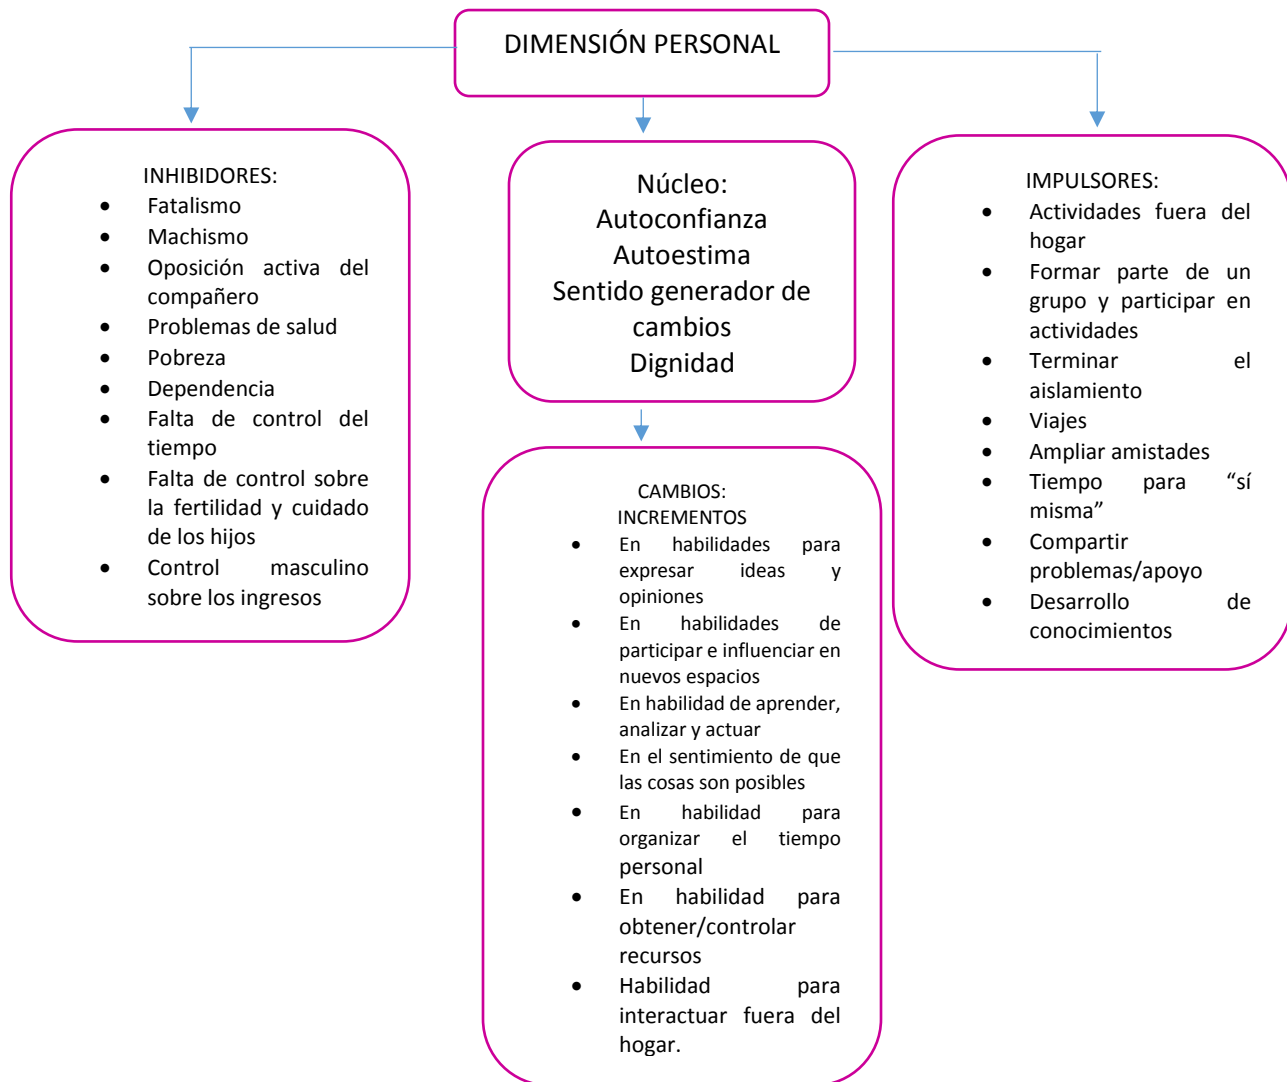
DIMENSIÓN PERSONAL

INHIBIDORES:

- Fatalismo
- Machismo
- Oposición activa del compañero
- Problemas de salud
- Pobreza
- Dependencia
- Falta de control del tiempo
- Falta de control sobre la fertilidad y cuidado de los hijos
- Control masculino sobre los ingresos

Núcleo:
Autoconfianza
Autoestima
Sentido generador de cambios
Dignidad

CAMBIOS:
INCREMENTOS

- En habilidades para expresar ideas y opiniones
- En habilidades de participar e influenciar en nuevos espacios
- En habilidad de aprender, analizar y actuar
- En el sentimiento de que las cosas son posibles
- En habilidad para organizar el tiempo personal
- En habilidad para obtener/controlar recursos
- Habilidad para interactuar fuera del hogar.

IMPULSORES:

- Actividades fuera del hogar
- Formar parte de un grupo y participar en actividades
- Terminar el aislamiento
- Viajes
- Ampliar amistades
- Tiempo para “sí misma”
- Compartir problemas/apoyo
- Desarrollo de conocimientos